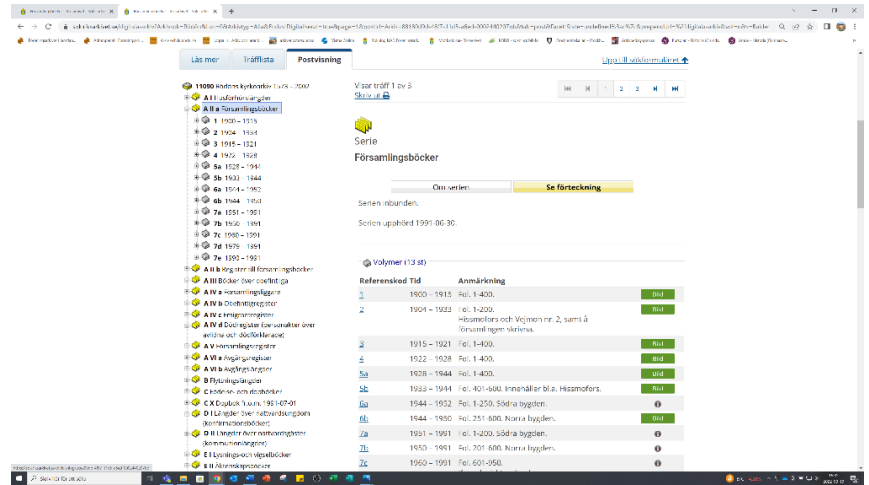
Läs mer | Träfflista | Postvisning

Upp till sökformuläret

11090 Boddens kyrkoarkiv 1873 - 2007
A I Husförhörslängder
A II a Församlingsböcker
1 1900 – 1915
2 1904 – 1933
3 1915 – 1921
4 1922 – 1928
5a 1928 – 1944
5b 1933 – 1944
6a 1944 – 1952
6b 1944 – 1950
7a 1951 – 1991
7b 1950 – 1991
7c 1960 – 1991
7d 1979 – 1991
7e 1990 – 1991
A II b Register till församlingsböcker
A III Böcker över obefintliga
A IV a Församlingsliggare
A IV b Dödfattigregister
A IV c Flyttningsregister
A IV d Dödregister (personakter över avlidna och döda)
A V Församlingsregister
A VI a Avgångsregister
A VI b Avgångslängder
B Flyttningslängder
C Födelse- och dopböcker
C X Dopbok fr.o.m. 1991-07-01
D I Längder över nattvardsungdom (konfirmationsböcker)
D II Längder över nattvardsgäster (kommunionlängder)
E I Lysnings- och vigselböcker
E II Äktenskapsböcker

Visar träff 1 av 3
Skriv ut

1 2 3

Serie
Församlingsböcker

Om serien | Se förteckning

Serien inbunden.

Serien upphörd 1991-06-30.

Volymer (13 st)

| Referenskod | Tid | Anmärkning | |
|---|---|---|---|
| 1 | 1900 – 1915 | Fol. 1-400. | Bild |
| 2 | 1904 – 1933 | Fol. 1-200. Hissmofors och Vejmon nr. 2, samt å församlingen skrivna. | Bild |
| 3 | 1915 – 1921 | Fol. 1-400. | Bild |
| 4 | 1922 – 1928 | Fol. 1-400. | Bild |
| 5a | 1928 – 1944 | Fol. 1-400. | Bild |
| 5b | 1933 – 1944 | Fol. 401-600. Innehåller bl.a. Hissmofors. | Bild |
| 6a | 1944 – 1952 | Fol. 1-250. Södra bygden. | |
| 6b | 1944 – 1950 | Fol. 251-600. Norra bygden. | Bild |
| 7a | 1951 – 1991 | Fol. 1-200. Södra bygden. | |
| 7b | 1950 – 1991 | Fol. 201-600. Norra bygden. | |
| 7c | 1960 – 1991 | Fol. 601-950. | |

Skriv här för att söka